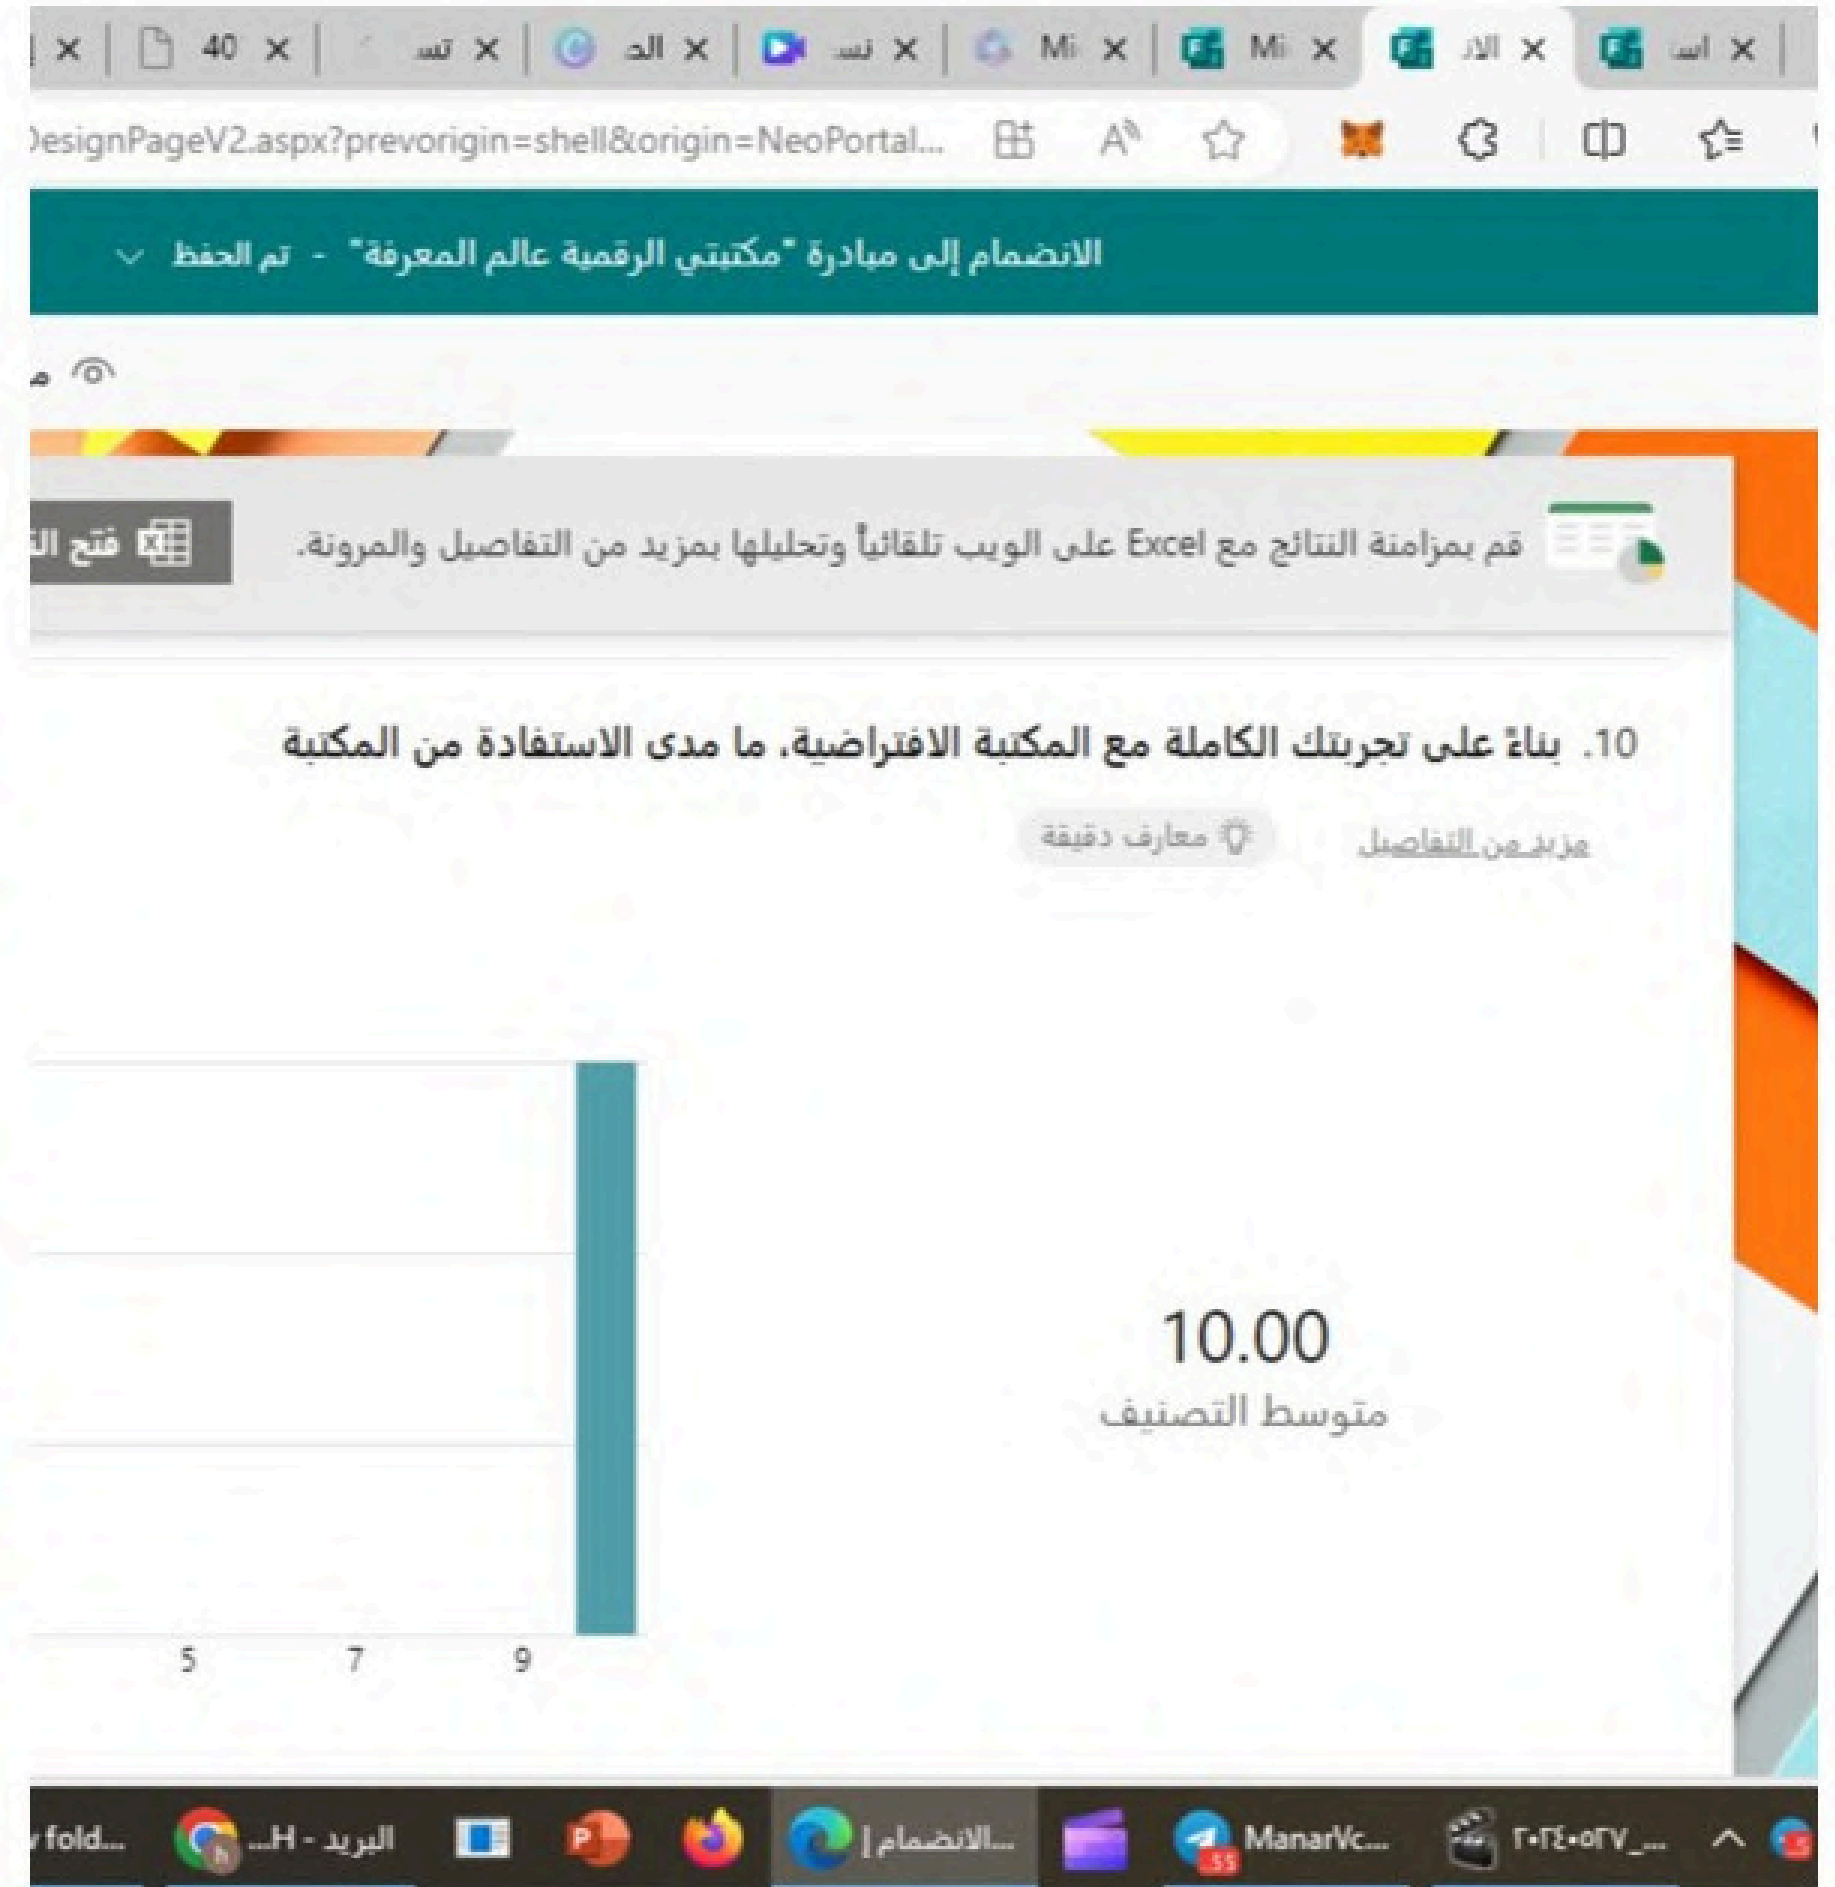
اس × الا × Mi × Mi × تس × الد × تس × 40 ×

DesignPageV2.aspx?prevorigin=shell&origin=NeoPortal...

الانضمام إلى مبادرة "مكتبتي الرقمية عالم المعرفة" - تم الحفظ

قم بمزامنة النتائج مع Excel على الويب تلقائياً وتحليلها بمزيد من التفاصيل والمرونة.

فتح ال

10. بناءً على تجربتك الكاملة مع المكتبة الافتراضية، ما مدى الاستفادة من المكتبة

مزيد من التفاصيل

معارف دقيقة

10.00
متوسط التصنيف

5 7 9

fold... البريد - H... الانضمام | ... ManarVc... ٢٠٢٤٠٥٢٧_...